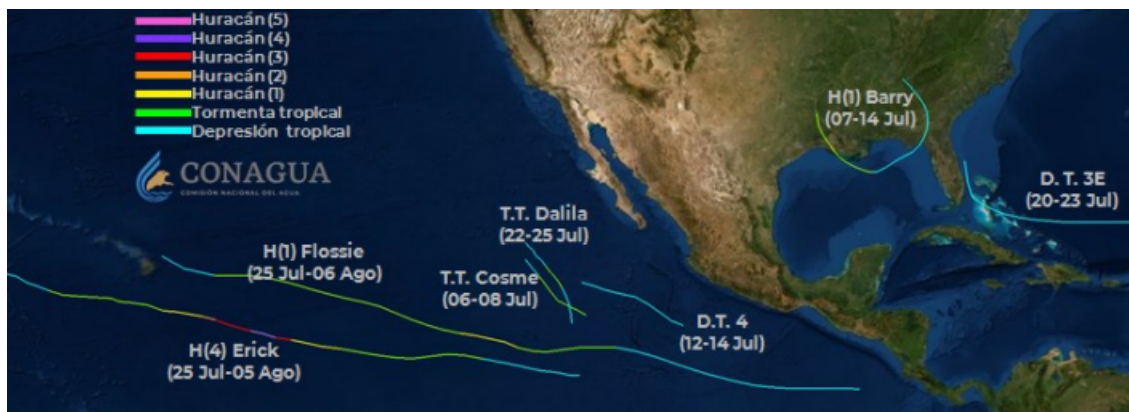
Huracán (5)
Huracán (4)
Huracán (3)
Huracán (2)
Huracán (1)
Tormenta tropical
Depresión tropical

CONAGUA
COMISIÓN NACIONAL DEL AGUA

H(1) Barry
(07-14 Jul)

D. T. 3E
(20-23 Jul)

T.T. Dalila
(22-25 Jul)

H(1) Flossie
(25 Jul-06 Ago)

T.T. Cosme
(06-08 Jul)

D.T. 4
(12-14 Jul)

H(4) Erick
(25 Jul-05 Ago)